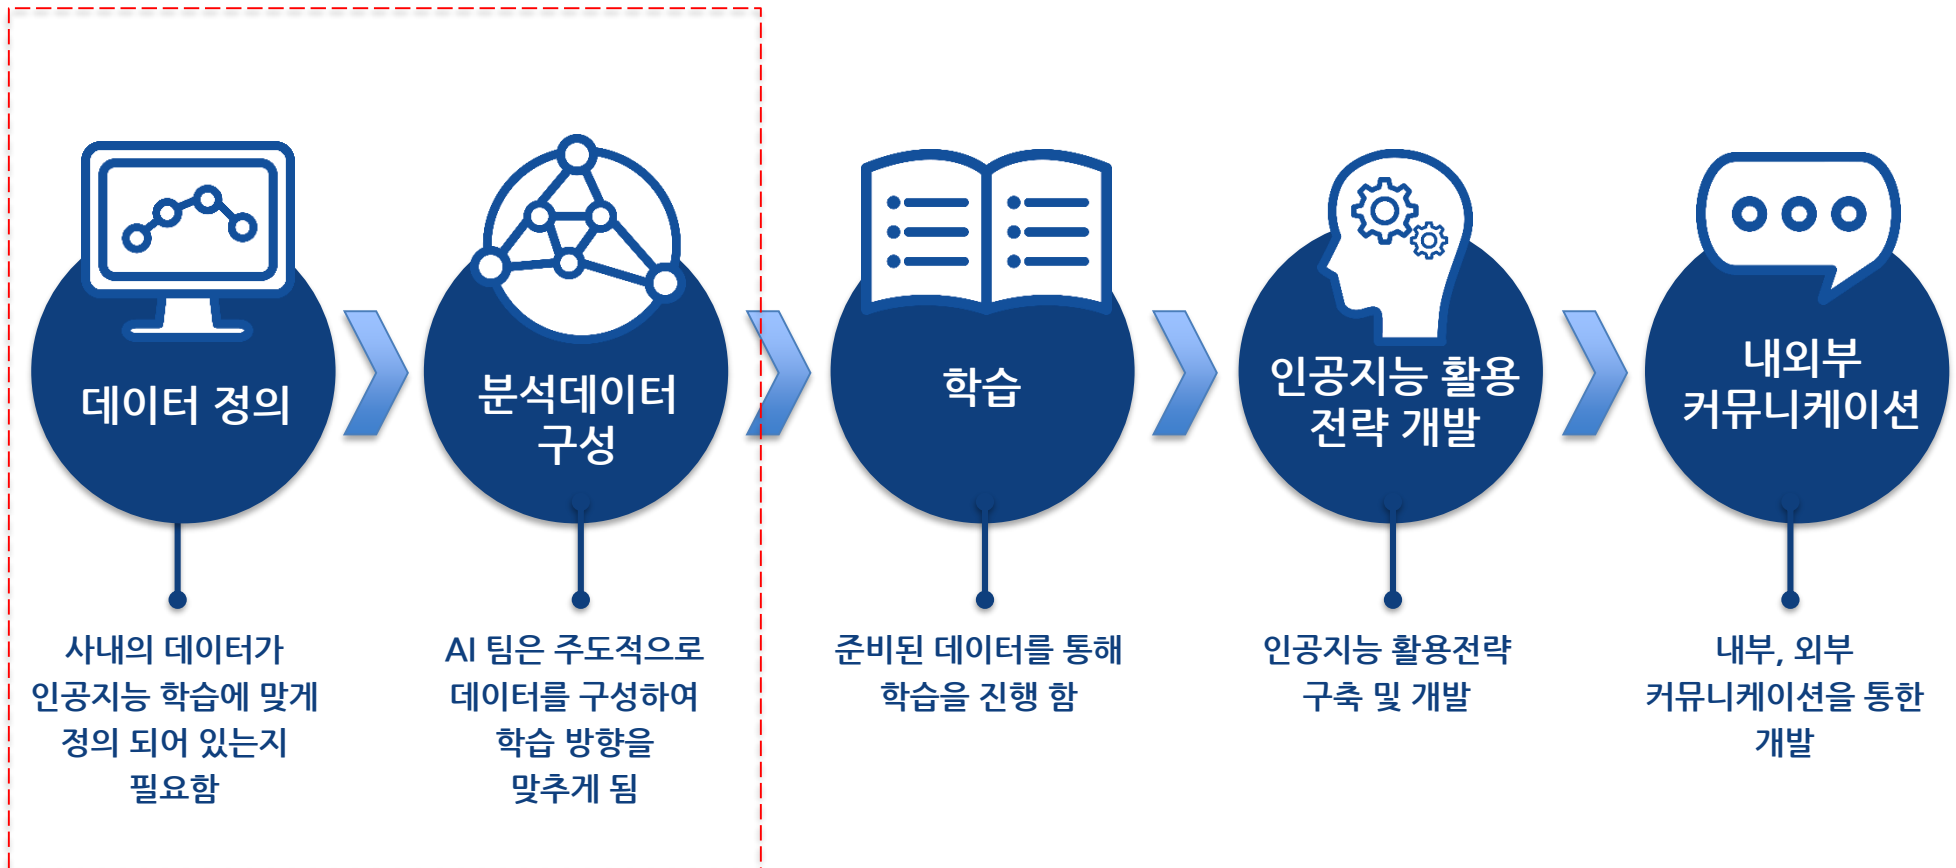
데이터 정의

사내의 데이터가 인공지능 학습에 맞게 정의 되어 있는지 필요함

분석데이터 구성

AI 팀은 주도적으로 데이터를 구성하여 학습 방향을 맞추게 됨

학습

준비된 데이터를 통해 학습을 진행 함

인공지능 활용 전략 개발

인공지능 활용전략 구축 및 개발

내외부 커뮤니케이션

내부, 외부 커뮤니케이션을 통한 개발